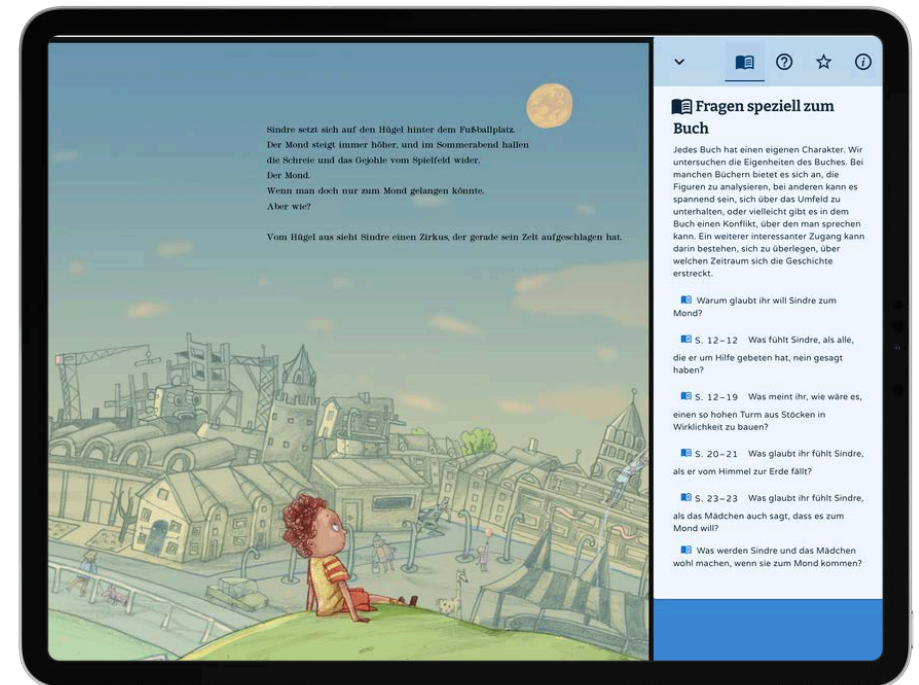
Sindre setzt sich auf den Hügel hinter dem Fußballplatz.
Der Mond steigt immer höher, und im Sommerabend hallen die Schreie und das Gejohle vom Spielfeld wider.
Der Mond.
Wenn man doch nur zum Mond gelangen könnte.
Aber wie?

Vom Hügel aus sieht Sindre einen Zirkus, der gerade sein Zelt aufgeschlagen hat.

Fragen speziell zum Buch

Jedes Buch hat einen eigenen Charakter. Wir untersuchen die Eigenheiten des Buches. Bei manchen Büchern bietet es sich an, die Figuren zu analysieren, bei anderen kann es spannend sein, sich über das Umfeld zu unterhalten, oder vielleicht gibt es in dem Buch einen Konflikt, über den man sprechen kann. Ein weiterer interessanter Zugang kann darin bestehen, sich zu überlegen, über welchen Zeitraum sich die Geschichte erstreckt.

Warum glaubt ihr will Sindre zum Mond?

S. 12–12 Was fühlt Sindre, als alle, die er um Hilfe gebeten hat, nein gesagt haben?

S. 12–19 Was meint ihr, wie wäre es, einen so hohen Turm aus Stöcken in Wirklichkeit zu bauen?

S. 20–21 Was glaubt ihr fühlt Sindre, als er vom Himmel zur Erde fällt?

S. 23–23 Was glaubt ihr fühlt Sindre, als das Mädchen auch sagt, dass es zum Mond will?

Was werden Sindre und das Mädchen wohl machen, wenn sie zum Mond kommen?